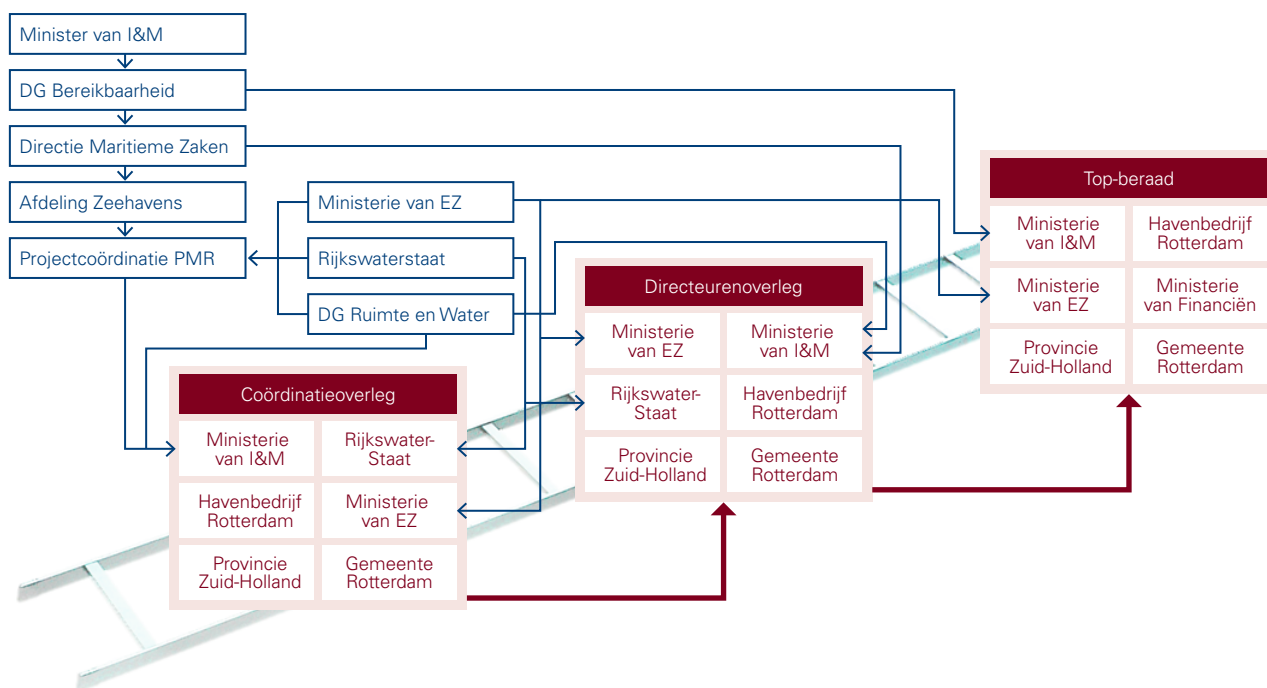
Minister van I&M

DG Bereikbaarheid

Directie Maritieme Zaken

Afdeling Zeehavens

Projectcoördinatie PMR

Ministerie van EZ

Rijkswaterstaat

DG Ruimte en Water

Top-beraad

| Ministerie van I&M | Havenbedrijf Rotterdam |
|---|---|
| Ministerie van EZ | Ministerie van Financiën |
| Provincie Zuid-Holland | Gemeente Rotterdam |

Directeurenoverleg

| Ministerie van EZ | Ministerie van I&M |
|---|---|
| Rijkswater-Staat | Havenbedrijf Rotterdam |
| Provincie Zuid-Holland | Gemeente Rotterdam |

Coördinatieoverleg

| Ministerie van I&M | Rijkswater-Staat |
|---|---|
| Havenbedrijf Rotterdam | Ministerie van EZ |
| Provincie Zuid-Holland | Gemeente Rotterdam |